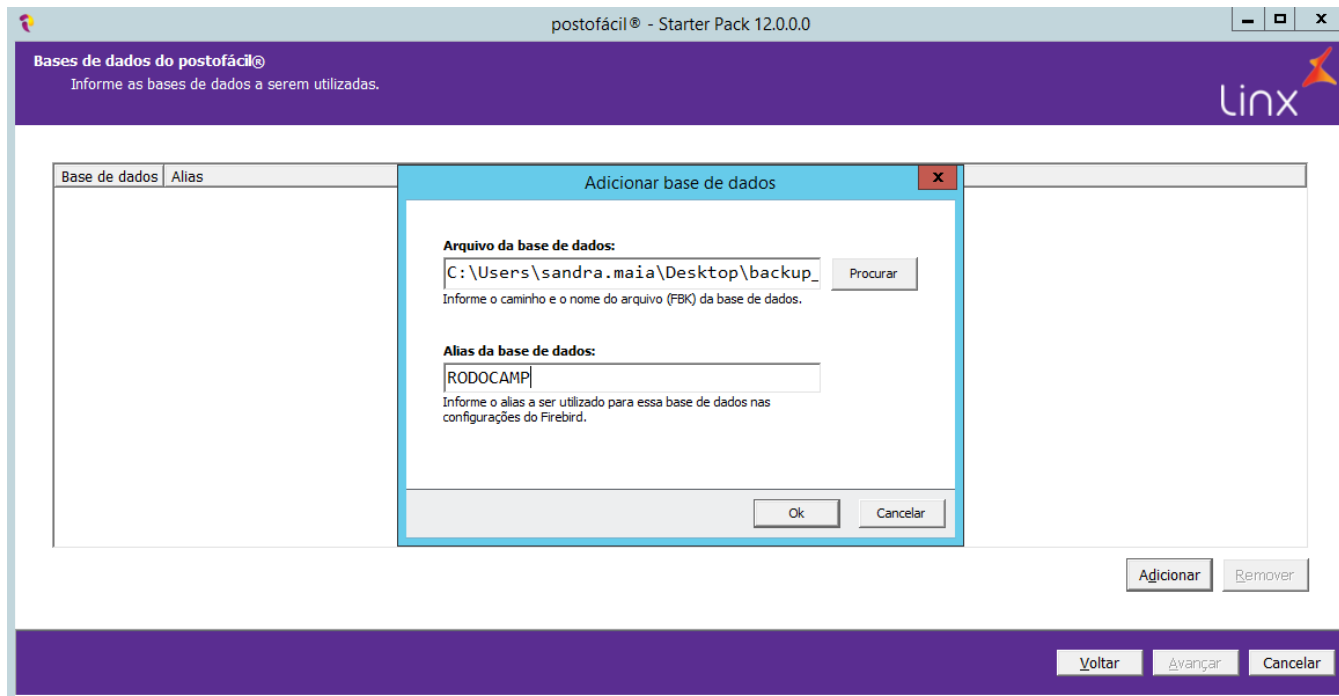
postofácil® - Starter Pack 12.0.0.0

Bases de dados do postofácil®
Informe as bases de dados a serem utilizadas.

Linx

Base de dados | Alias

Adicionar base de dados

Arquivo da base de dados:
C:\Users\sandra.maia\Desktop\backup_
Procurar
Informe o caminho e o nome do arquivo (FBK) da base de dados.

Alias da base de dados:
RODOCAMP
Informe o alias a ser utilizado para essa base de dados nas configurações do Firebird.

Ok
Cancelar

Adicionar
Remover

Voltar
Avançar
Cancelar